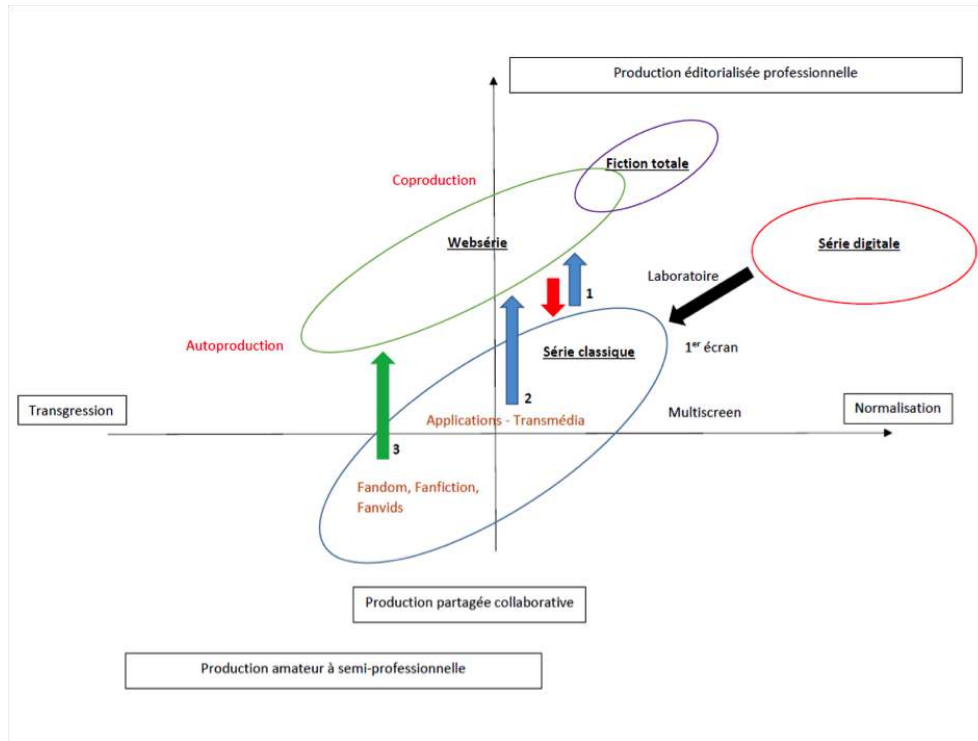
Production éditorialisée professionnelle

Fiction totale

Coproduction

Websérie

Série digitale

Laboratoire

1

Autoproduction

Série classique

1$^{er}$ écran

2

Transgression

Applications - Transmédia

Multiscreen

Normalisation

3

Fandom, Fanfiction, Fanvids

Production partagée collaborative

Production amateur à semi-professionnelle